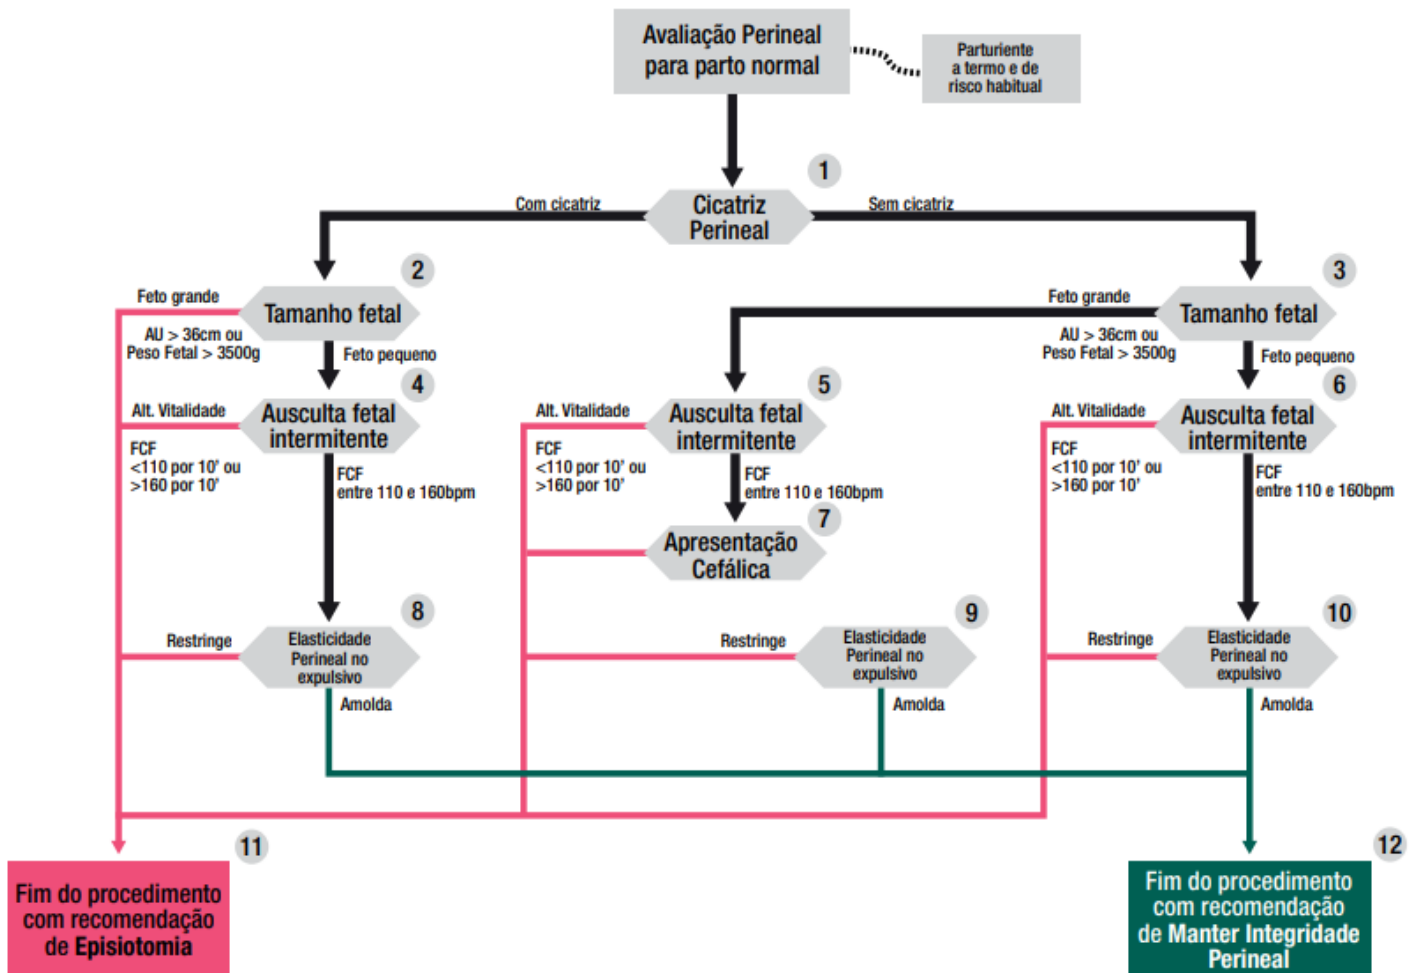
Avaliação Perineal para parto normal

Parturiente a termo e de risco habitual

1

Com cicatriz

Cicatriz Perineal

Sem cicatriz

2

Feto grande

Tamanho fetal

AU > 36cm ou Peso Fetal > 3500g

Feto pequeno

4

Alt. Vitalidade

Ausculta fetal intermitente

FCF <110 por 10' ou >160 por 10'

FCF entre 110 e 160bpm

3

Feto grande

Tamanho fetal

AU > 36cm ou Peso Fetal > 3500g

Feto pequeno

5

Alt. Vitalidade

Ausculta fetal intermitente

FCF <110 por 10' ou >160 por 10'

FCF entre 110 e 160bpm

7

Apresentação Cefálica

6

Alt. Vitalidade

Ausculta fetal intermitente

FCF <110 por 10' ou >160 por 10'

FCF entre 110 e 160bpm

8

Restringe

Elasticidade Perineal no expulsivo

Amolda

9

Restringe

Elasticidade Perineal no expulsivo

Amolda

10

Restringe

Elasticidade Perineal no expulsivo

Amolda

11

Fim do procedimento com recomendação de Episiotomia

12

Fim do procedimento com recomendação de Manter Integridade Perineal